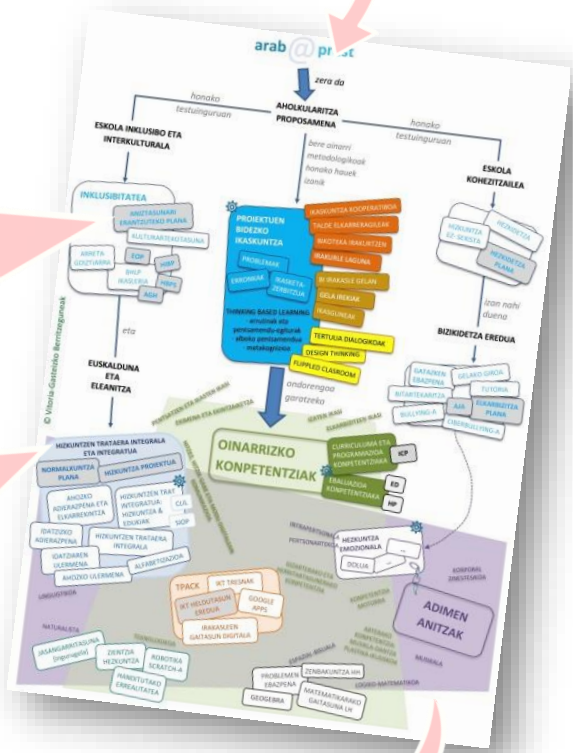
arab@ proat

zera da

AHOLKULARITZA PROPOSAMENA

honako testuinguruan

honako testuinguruan

ESKOLA INKLUSIBO ETA INTERKULTURALA

ESKOLA KOHEZITZAILEA

bere ainarri metodologikoak honako hauek izanik

INKLUSIBITATEA

ANIZTASUNARI ERANTZUTEKO PLANA

KULTURARTEKOTASUNA

ARRETA GOIZTIARRA

EOP

HBIP

BHLP IKASLERIA

HBPS

AGH

eta

EUSKALDUNA ETA ELEANITZA

PROIEKTUEN BIDEZKO IKASKUNTZA

PROBLEMAK

ERRONKAK

IKASKETA-ZERBITZUA

THINKING BASED LEARNING

IKASKUNTZA KOOPERATIBOA

TALDE ELKARREKALDEAK

IKASTEKA IRAKURTZEN

IRAKURLE LAGUNA

BI IRAKASLE GELAN

GELA IREKIAK

IKASGUNEAK

TERTULIA DIALOGIKOAK

DESIGN THINKING

FLIPPED CLASSROOM

HEZKIDETZA

HIZKUNTZA EZ-SEXISTA

HEZKIDETZA PLANA

izan nahi duena

BIZIKIDETZA EREDUA

GATAZKEN ERAZPENA

BITARTEKARITZA

BULLYING-A

AAE

ELKARBIZITZA PLANA

ZIBERBULLYING-A

GELAKO GIROA

TUTORIA

ondorengoa garatzeko

OINARRIZKO KONPETENTZIAK

CURRICULUMA ETA PROGRAMAZIOA KONPETENTZIALA

ICP

EBALUAZIOA KONPETENTZIALA

ED

HP

HIZKUNTZEN TRATAERA INTEGRALA ETA INTEGRATUA

NORMALKUNTZA

HIZKUNTZA PROIEKTUA

AHOZKO ADIERAZPENA ETA ELKARREKINTZA

HIZKUNTZEN TRAT. INTEGRATUA: HIZKUNTZA & EDUKIAK

CLIL

SIOP

IDATZIZKO ADIERAZPENA

IDATZIAREN ULERMENA

HIZKUNTZEN TRATAERA INTEGRALA

ALFABETIZAZIOA

AHOZKO ULERMENA

LINGUISTIKOA

INTRAPERTSONALA

PERTSONARTEKOA

HEZKUNTZA EMOZIONALA

DOLUA

ADIMEN ANITZAK

TPACK

IKT TRESNAK

IKT HELDUTASUN EREDUA

GOOGLE APPS

IRAKASLEEN GAITASUN DIGITALA

NATURALISTA

TEKNOLOGIKOA

JASANGARRITASUNA

ZIENTZIA HEZKUNTZA

ROBOTIKA SCRATCH-A

MANIPULATUKO ERREALITATEA

PROBLEMEN EBAZPENA

ZENBAKUNTZA HH

MATEMATIKARAKO GAITASUNA LH

GEOGEBRA

LOGIKO-MATEMATIKOA

MUSIKALA

ESPAZIAL-BISUALA

GORPUTZ ZINESTESIKOA

© Vitoria-Gasteizko Berritzegunea